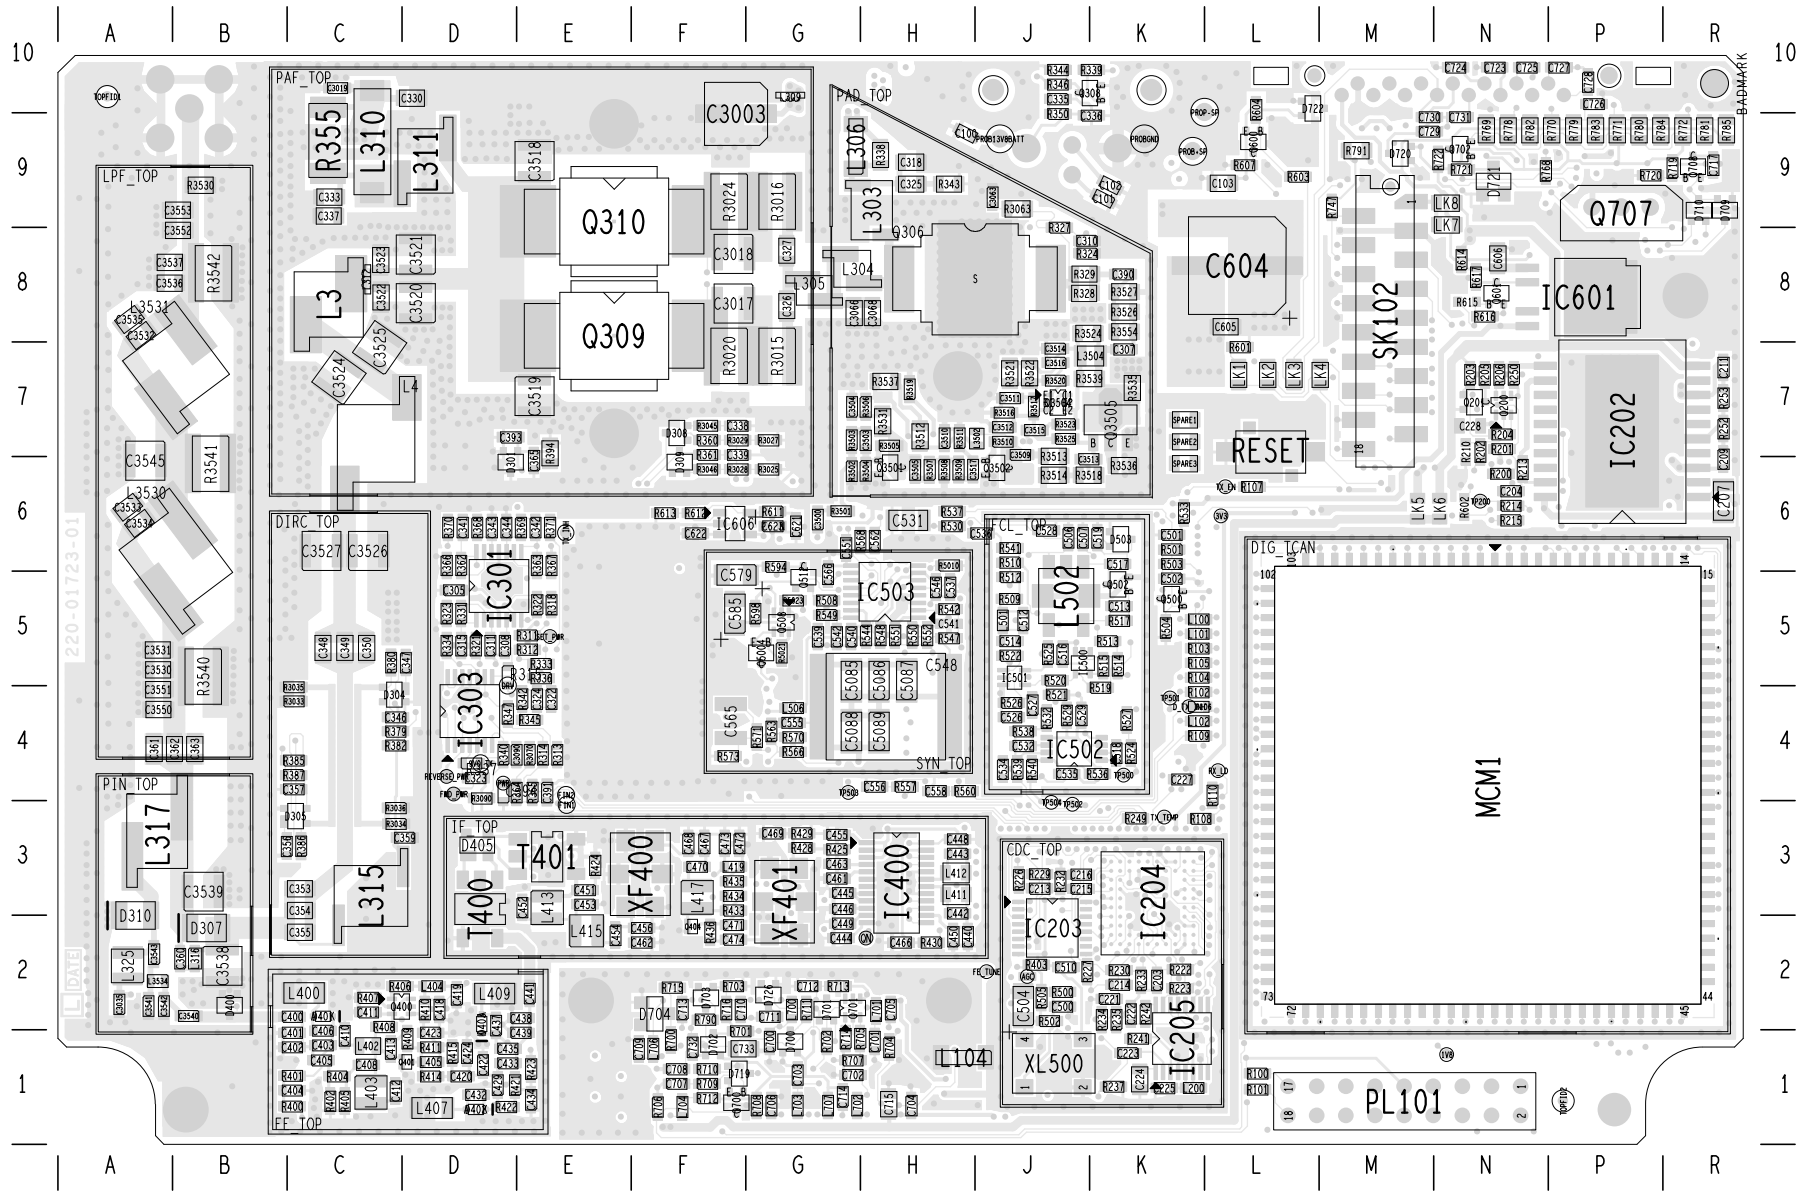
A B C D E F G H J K L M N P R

10 9 8 7 6 5 4 3 2 1

BADMARK

PAF_TOP
R355 L310 L311 C3003 Q310 Q309 L3 L4 C3518 C3519 C3521 C3520 C3525 C3524 R3024 R3016 R3020 R3015 C3018 C3017

PAD_TOP
L306 L303 L304 L305 Q306 C3505

LPF_TOP
R3530 R3542 L3531 R3541 C3545 L3530 R3540

DIRC_TOP
C3527 C3526 L315

PIN_TOP
L317 C3539 D310 D307 L325 C3538

IC301 IC303 IC606 IC503 C531 C579 C585 C565 C548 SYN_TOP

FCL_TOP
L502 IC502

IF_TOP
T401 T400 XF400 XF401 IC400 D405 L413 L415

CDC_TOP
IC203 IC204 IC205 XL500

FF_TOP
L400 L409 L403 L407

C604 SK102 LK8 LK7 Q707 IC601 IC202 RESET LK1 LK2 LK3 LK4 LK5 LK6

DIG_TCAN
MCM1

PL101
L104
D704

220-01723-01